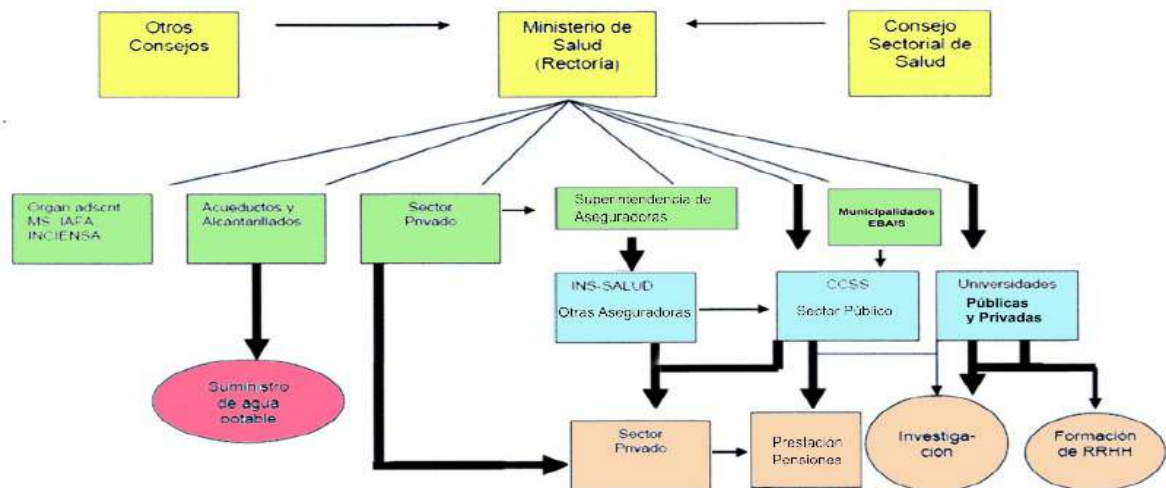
Otros Consejos

Ministerio de Salud (Rectoría)

Consejo Sectorial de Salud

Organ adscnt MS IAFA INCIENSA

Acueductos y Alcantarillados

Sector Privado

Superintendencia de Aseguradoras

Municipalidades EBAIS

INS-SALUD

Otras Aseguradoras

CCSS

Sector Público

Universidades

Públicas y Privadas

Suministro de agua potable

Sector Privado

Prestación Pensiones

Investigación

Formación de RRHH